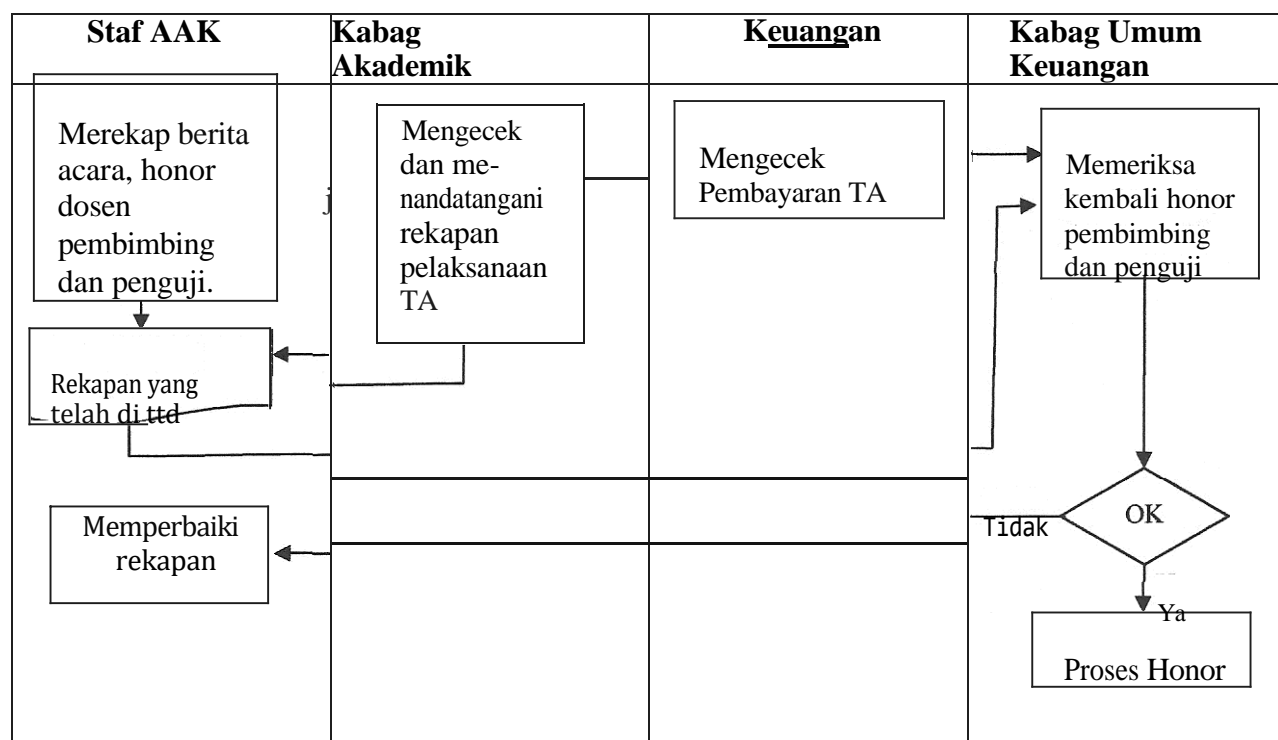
Staf AAK

Kabag Akademik

Keuangan

Kabag Umum Keuangan

Merekap berita acara, honor dosen pembimbing dan penguji.

j

Mengecek dan menandatangani rekapan pelaksanaan TA

Mengecek Pembayaran TA

Memeriksa kembali honor pembimbing dan penguji

Rekapan yang telah di ttd

OK

Tidak

Memperbaiki rekapan

Ya

Proses Honor